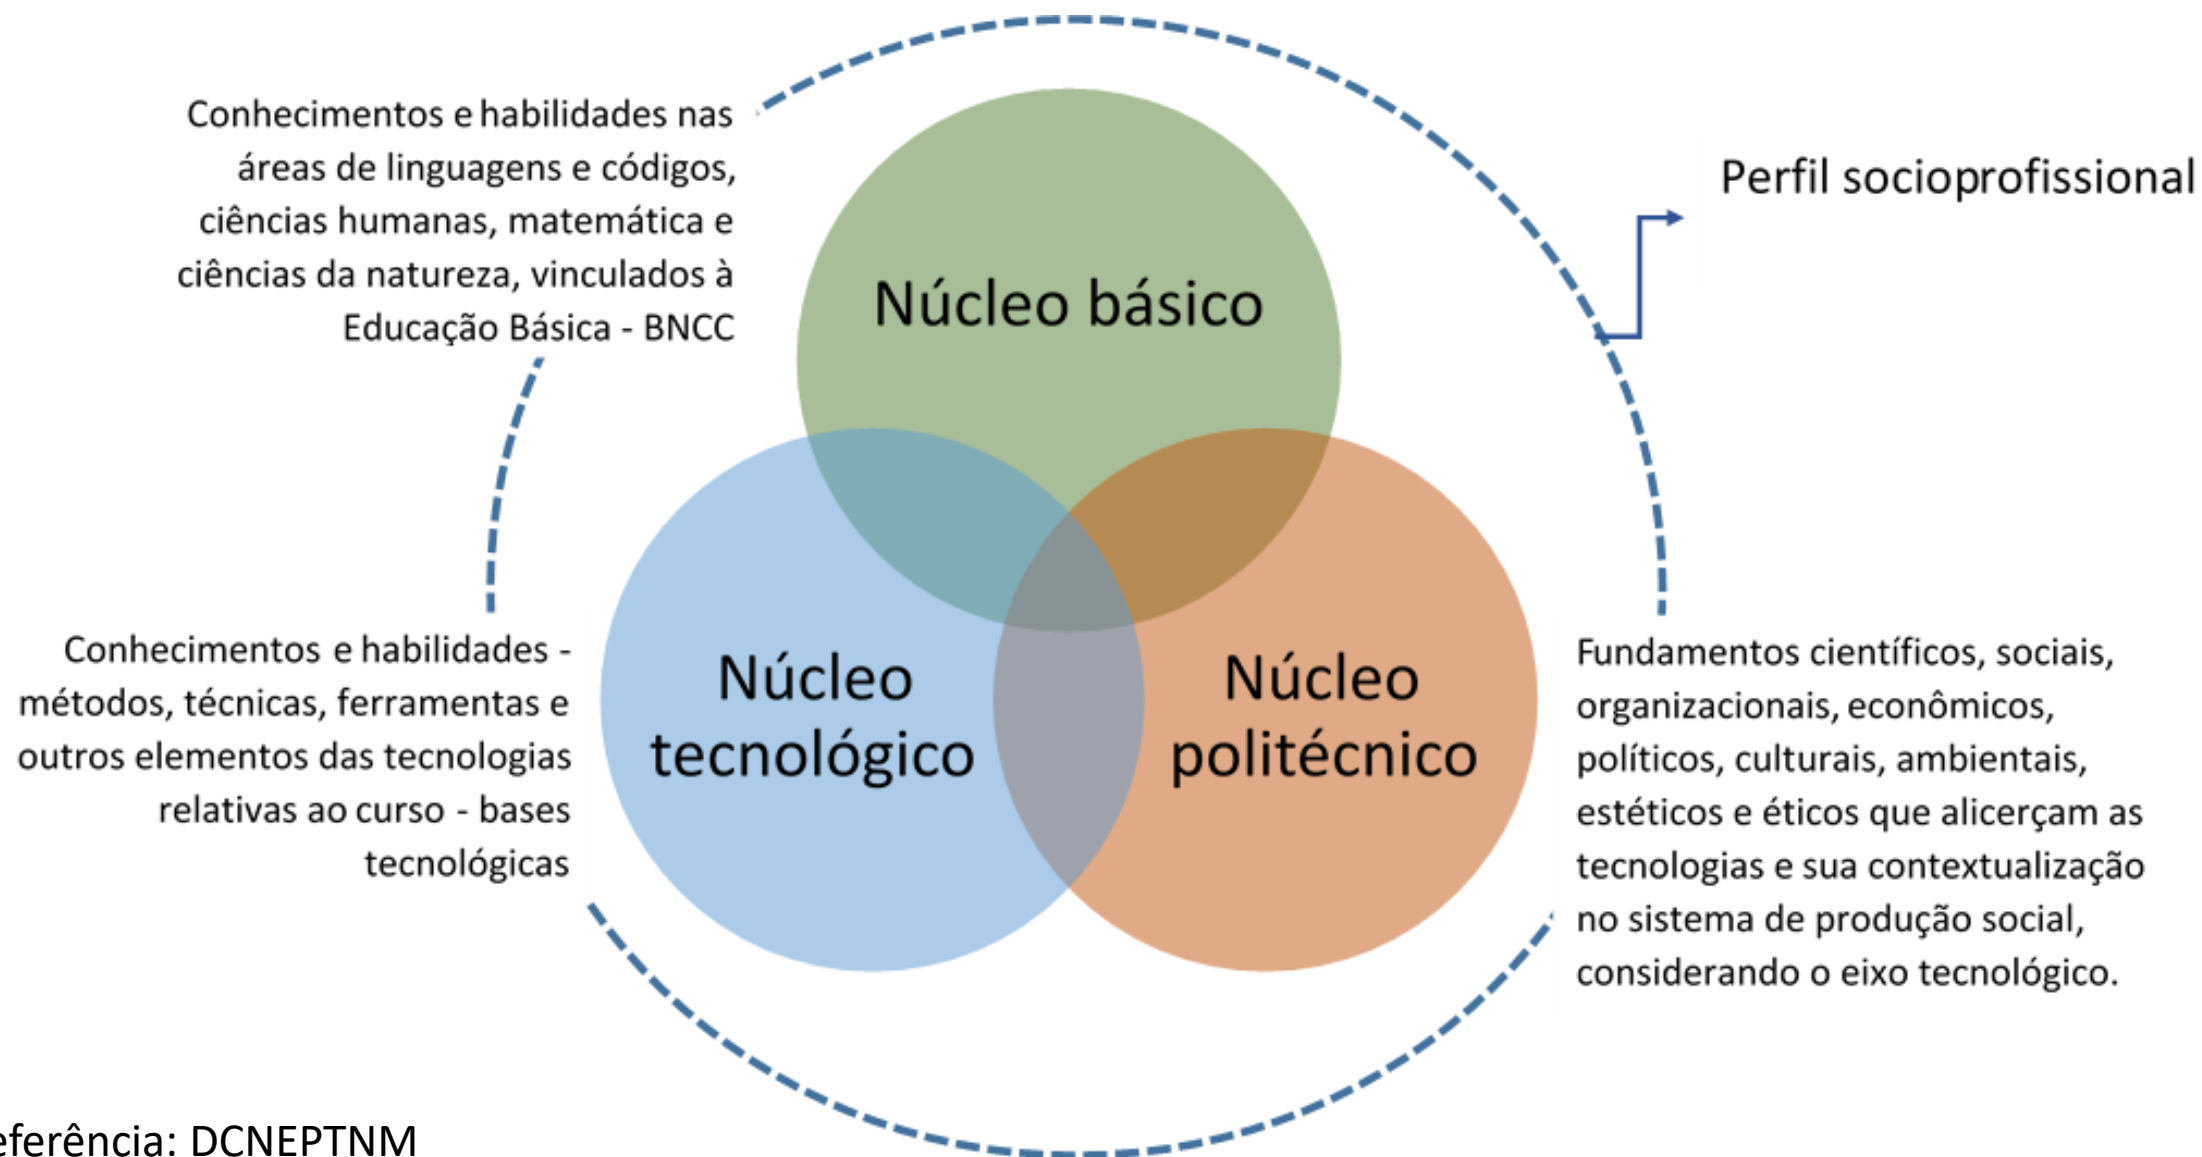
Conhecimentos e habilidades nas áreas de linguagens e códigos, ciências humanas, matemática e ciências da natureza, vinculados à Educação Básica - BNCC

Núcleo básico

Perfil socioprofissional

Conhecimentos e habilidades - métodos, técnicas, ferramentas e outros elementos das tecnologias relativas ao curso - bases tecnológicas

Núcleo tecnológico

Núcleo politécnico

Fundamentos científicos, sociais, organizacionais, econômicos, políticos, culturais, ambientais, estéticos e éticos que alicerçam as tecnologias e sua contextualização no sistema de produção social, considerando o eixo tecnológico.

eferência: DCNEPTNM